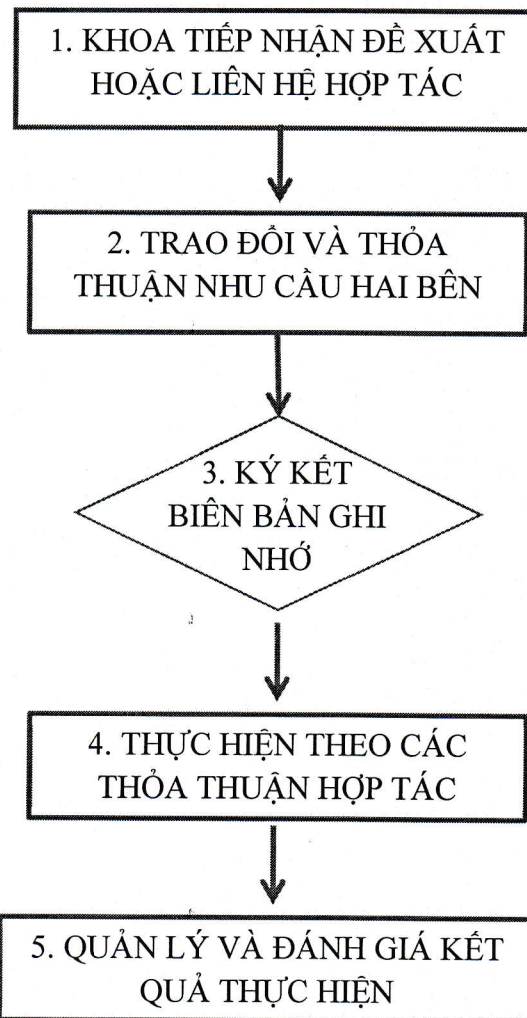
1. KHOA TIẾP NHẬN ĐỀ XUẤT HOẶC LIÊN HỆ HỢP TÁC

2. TRAO ĐỔI VÀ THỎA THUẬN NHU CẦU HAI BÊN

3. KÝ KẾT BIÊN BẢN GHI NHỚ

4. THỰC HIỆN THEO CÁC THỎA THUẬN HỢP TÁC

5. QUẢN LÝ VÀ ĐÁNH GIÁ KẾT QUẢ THỰC HIỆN